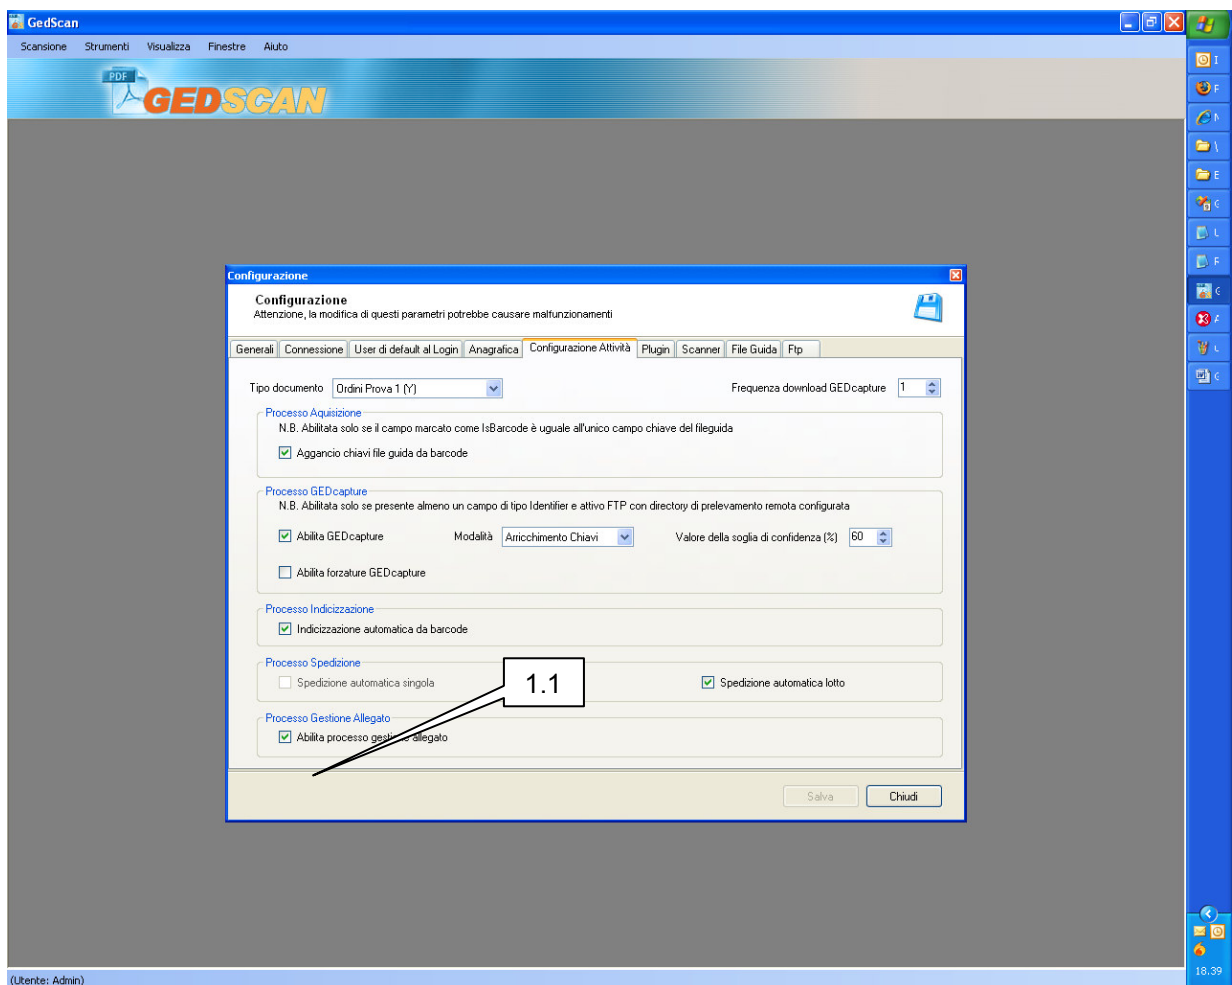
GedScan

Scansione Strumenti Visualizza Finestre Aiuto

PDF
GEDSCAN

Configurazione

Configurazione
Attenzione, la modifica di questi parametri potrebbe causare malfunzionamenti

Generali | Connessione | User di default al Login | Anagrafica | Configurazione Attività | Plugin | Scanner | File Guida | Ftp

Tipo documento Ordini Prova 1 (Y)
Frequenza download GEDcapture 1

Processo Aquisizione
N.B. Abilitata solo se il campo marcato come IsBarcode è uguale all'unico campo chiave del fileguida
Aggancio chiavi file guida da barcode

Processo GEDcapture
N.B. Abilitata solo se presente almeno un campo di tipo Identifier e attivo FTP con directory di prelevamento remota configurata
Abilita GEDcapture
Modalità Arricchimento Chiavi
Valore della soglia di confidenza (%) 60
Abilita forzature GEDcapture

Processo Indicizzazione
Indicizzazione automatica da barcode

Processo Spedizione
Spedizione automatica singola
1.1
Spedizione automatica lotto

Processo Gestione Allegato
Abilita processo gestione allegato

Salva
Chiudi

(Utente: Admin)

18.39